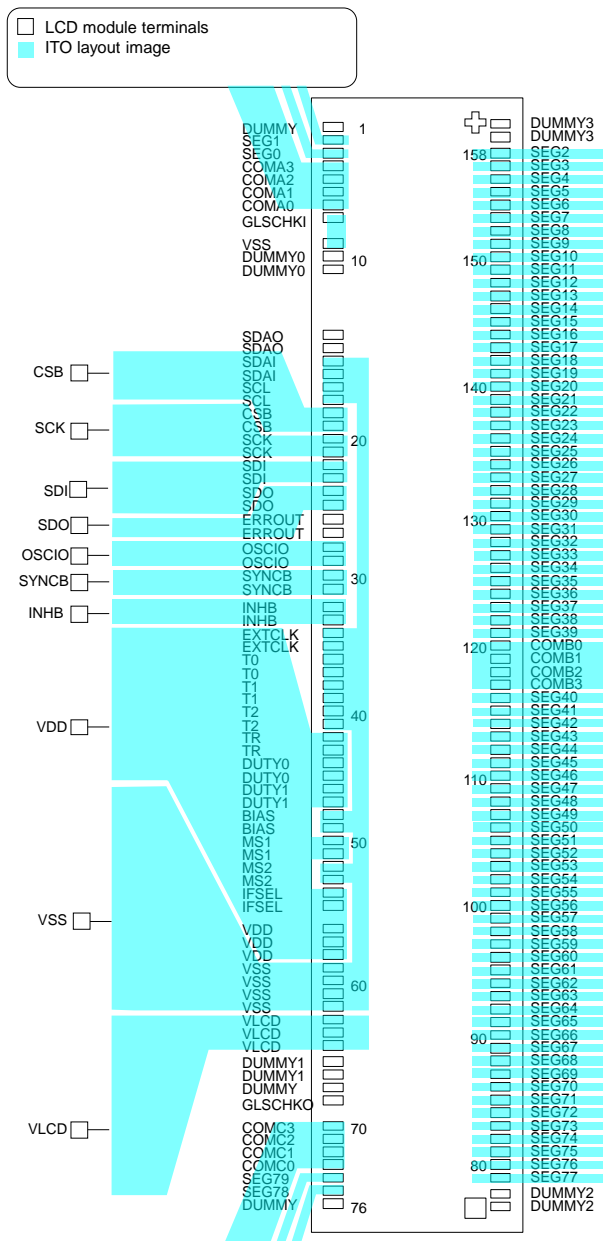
LCD module terminals
ITO layout image

DUMMY 1
SEG1
SEG0
COMA3
COMA2
COMA1
COMA0
GLSCHKI
VSS
DUMMY0 10
DUMMY0

SDAO
SDAO
SDAI
SDAI
SCL
SCL
CSB
CSB
SCK 20
SCK
SDI
SDI
SDO
SDO
ERROUT
ERROUT
OSCIO
OSCIO
SYNCB 30
SYNCB
INHB
INHB
EXTCLK
EXTCLK
T0
T0
T1
T1
T2 40
T2
TR
TR
DUTY0
DUTY0
DUTY1
DUTY1
BIAS
BIAS
MS1 50
MS1
MS2
MS2
IFSEL
IFSEL
VDD
VDD
VDD
VSS
VSS 60
VSS
VSS
VLCD
VLCD
VLCD
DUMMY1
DUMMY1
DUMMY
GLSCHKO
COMC3 70
COMC2
COMC1
COMC0
SEG79
SEG78
DUMMY 76

CSB
SCK
SDI
SDO
OSCIO
SYNCB
INHB
VDD
VSS
VLCD

DUMMY3
DUMMY3
158 SEG2
SEG3
SEG4
SEG5
SEG6
SEG7
SEG8
SEG9
150 SEG10
SEG11
SEG12
SEG13
SEG14
SEG15
SEG16
SEG17
SEG18
SEG19
140 SEG20
SEG21
SEG22
SEG23
SEG24
SEG25
SEG26
SEG27
SEG28
SEG29
130 SEG30
SEG31
SEG32
SEG33
SEG34
SEG35
SEG36
SEG37
SEG38
SEG39
120 COMB0
COMB1
COMB2
COMB3
SEG40
SEG41
SEG42
SEG43
SEG44
SEG45
110 SEG46
SEG47
SEG48
SEG49
SEG50
SEG51
SEG52
SEG53
SEG54
SEG55
100 SEG56
SEG57
SEG58
SEG59
SEG60
SEG61
SEG62
SEG63
SEG64
SEG65
90 SEG66
SEG67
SEG68
SEG69
SEG70
SEG71
SEG72
SEG73
SEG74
SEG75
80 SEG76
SEG77
DUMMY2
DUMMY2